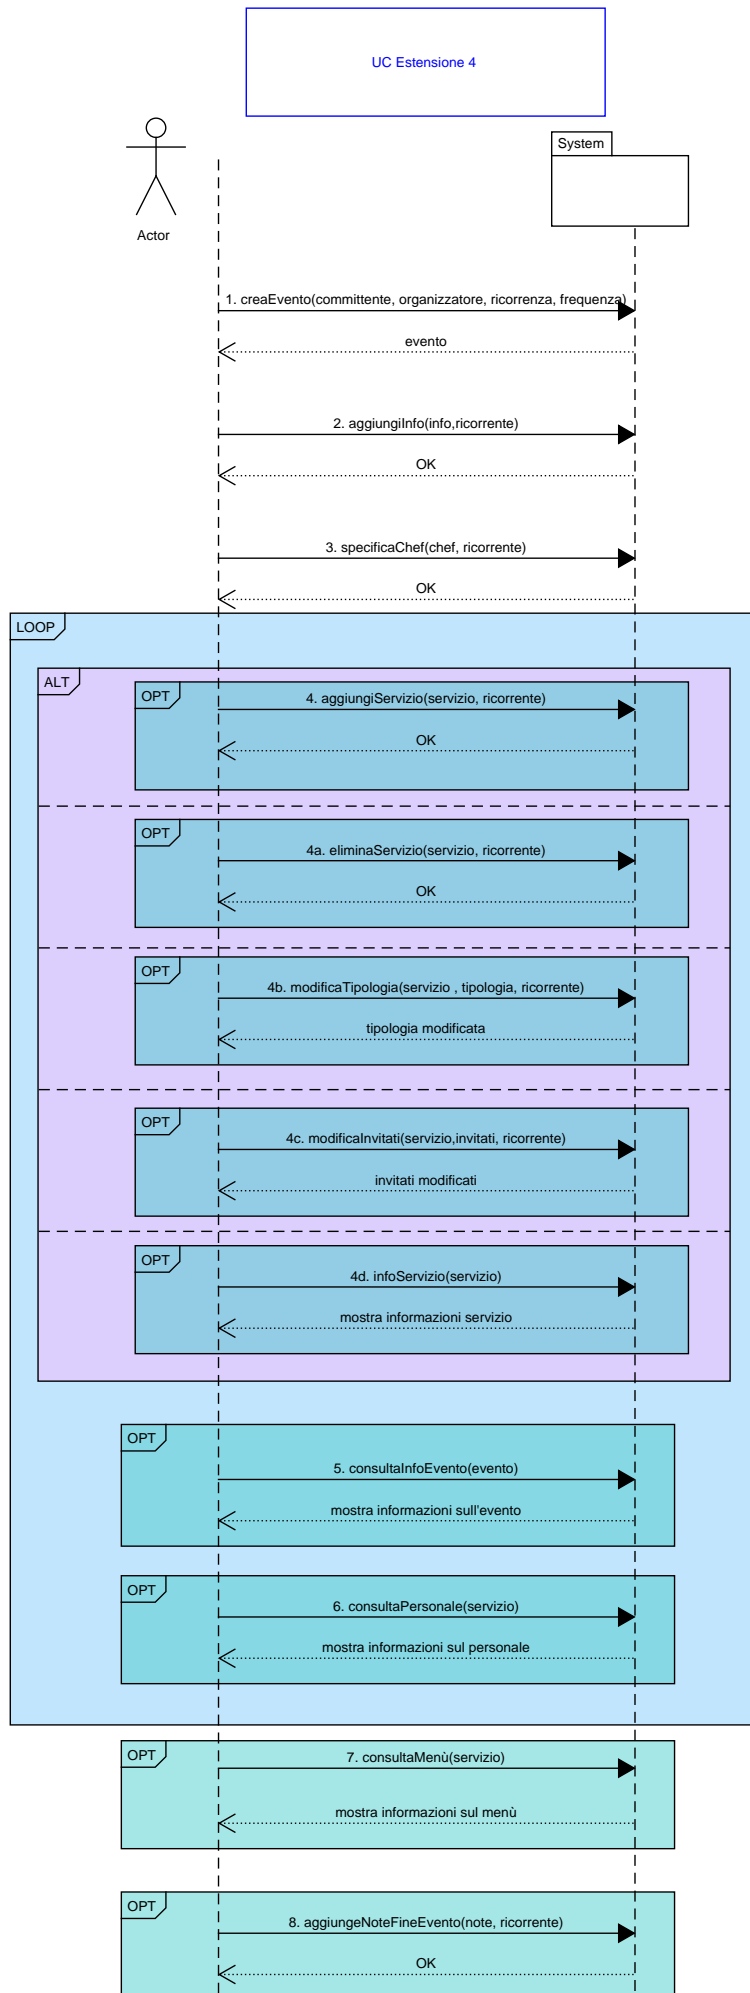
UC Estensione 4

Actor

System

1. creaEvento(committente, organizzatore, ricorrenza, frequenza)

evento

2. aggiungiInfo(info,ricorrente)

OK

3. specificaChef(chef, ricorrente)

OK

LOOP

ALT

OPT

4. aggiungiServizio(servizio, ricorrente)

OK

OPT

4a. eliminaServizio(servizio, ricorrente)

OK

OPT

4b. modificaTipologia(servizio , tipologia, ricorrente)

tipologia modificata

OPT

4c. modificaInvitati(servizio,invitati, ricorrente)

invitati modificati

OPT

4d. infoServizio(servizio)

mostra informazioni servizio

OPT

5. consultaInfoEvento(evento)

mostra informazioni sull'evento

OPT

6. consultaPersonale(servizio)

mostra informazioni sul personale

OPT

7. consultaMenù(servizio)

mostra informazioni sul menù

OPT

8. aggiungeNoteFineEvento(note, ricorrente)

OK